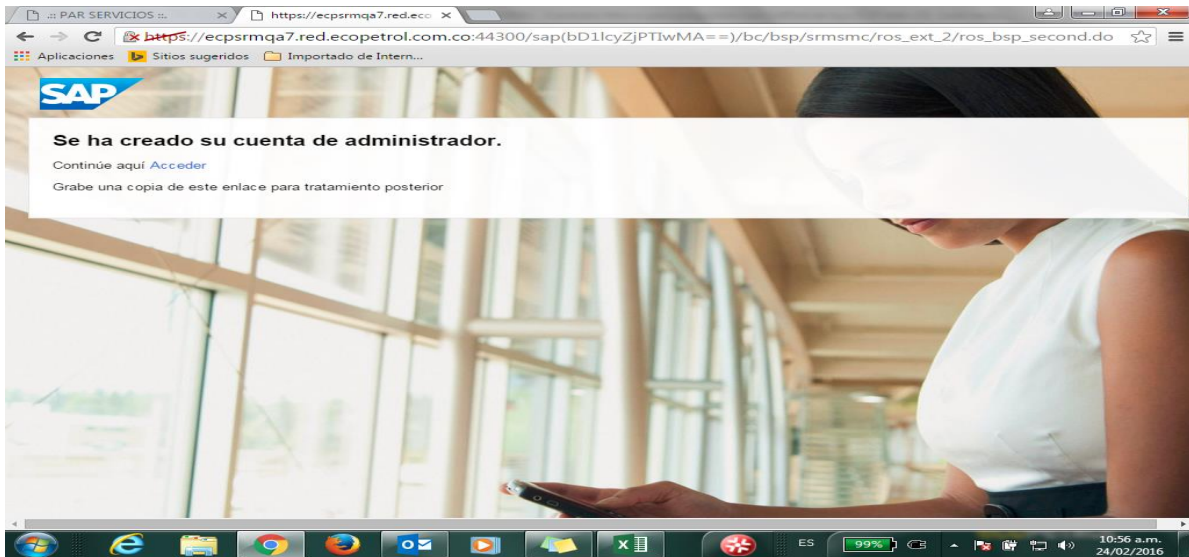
.:: PAR SERVICIOS ::.
https://ecpsrmqa7.red.eco
https://ecpsrmqa7.red.ecopetrol.com.co:44300/sap(bD1lcyZjPTIwMA==)/bc/bsp/srmsmc/ros_ext_2/ros_bsp_second.do
Aplicaciones
Sitios sugeridos
Importado de Intern...

SAP

Se ha creado su cuenta de administrador.

Continúe aquí Acceder

Grabe una copia de este enlace para tratamiento posterior

ES
99%
10:56 a.m.
24/02/2016